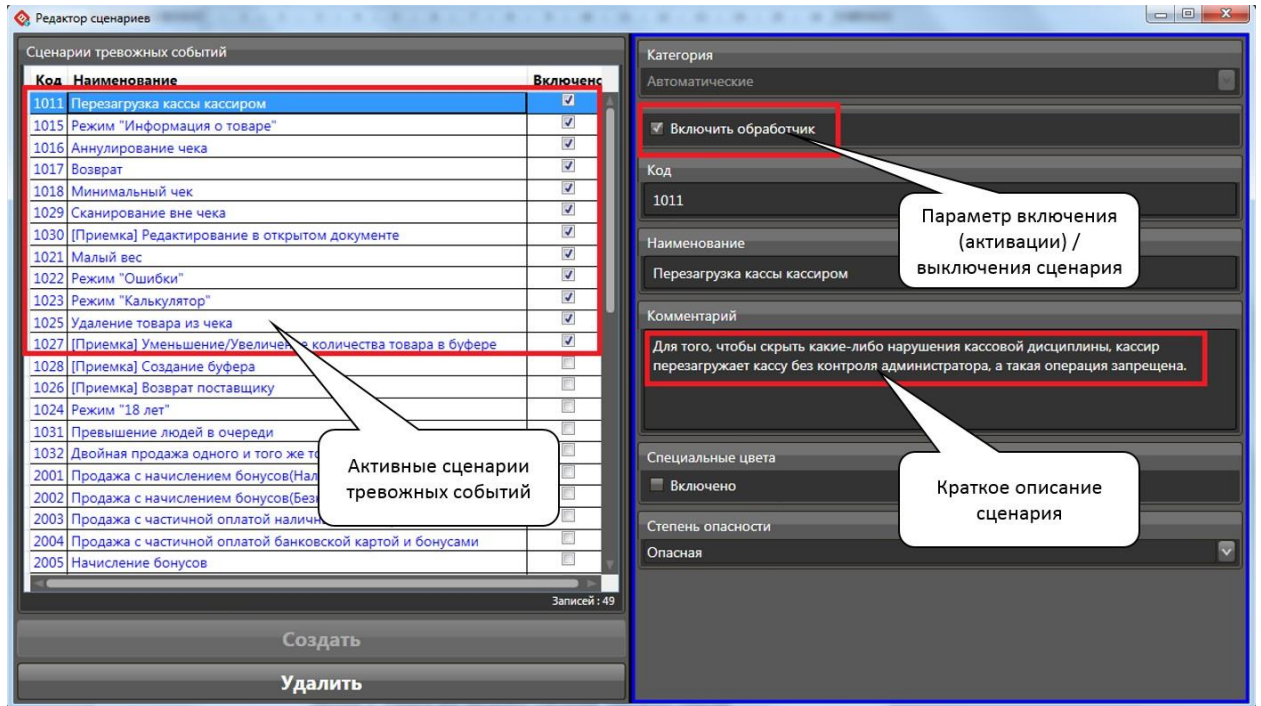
Редактор сценариев

Сценарии тревожных событий

| Код | Наименование | Включенс |
|---|---|---|
| 1011 | Перезагрузка кассы кассиром | ☑ |
| 1015 | Режим "Информация о товаре" | ☑ |
| 1016 | Аннулирование чека | ☑ |
| 1017 | Возврат | ☑ |
| 1018 | Минимальный чек | ☑ |
| 1029 | Сканирование вне чека | ☑ |
| 1030 | [Приемка] Редактирование в открытом документе | ☑ |
| 1021 | Малый вес | ☑ |
| 1022 | Режим "Ошибки" | ☑ |
| 1023 | Режим "Калькулятор" | ☑ |
| 1025 | Удаление товара из чека | ☑ |
| 1027 | [Приемка] Уменьшение/Увеличен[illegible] количества товара в буфере | ☑ |
| 1028 | [Приемка] Создание буфера | ☐ |
| 1026 | [Приемка] Возврат поставщику | ☐ |
| 1024 | Режим "18 лет" | ☐ |
| 1031 | Превышение людей в очереди | ☐ |
| 1032 | Двойная продажа одного и того же то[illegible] | ☐ |
| 2001 | Продажа с начислением бонусов(Нал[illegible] | ☐ |
| 2002 | Продажа с начислением бонусов(Безн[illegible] | ☐ |
| 2003 | Продажа с частичной оплатой наличн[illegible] | ☐ |
| 2004 | Продажа с частичной оплатой банковской картой и бонусами | ☐ |
| 2005 | Начисление бонусов | ☐ |

Записей : 49

Создать

Удалить

Активные сценарии тревожных событий

Категория
Автоматические

Включить обработчик

Код
1011

Параметр включения (активации) / выключения сценария

Наименование
Перезагрузка кассы кассиром

Комментарий
Для того, чтобы скрыть какие-либо нарушения кассовой дисциплины, кассир перезагружает кассу без контроля администратора, а такая операция запрещена.

Специальные цвета
Включено

Краткое описание сценария

Степень опасности
Опасная